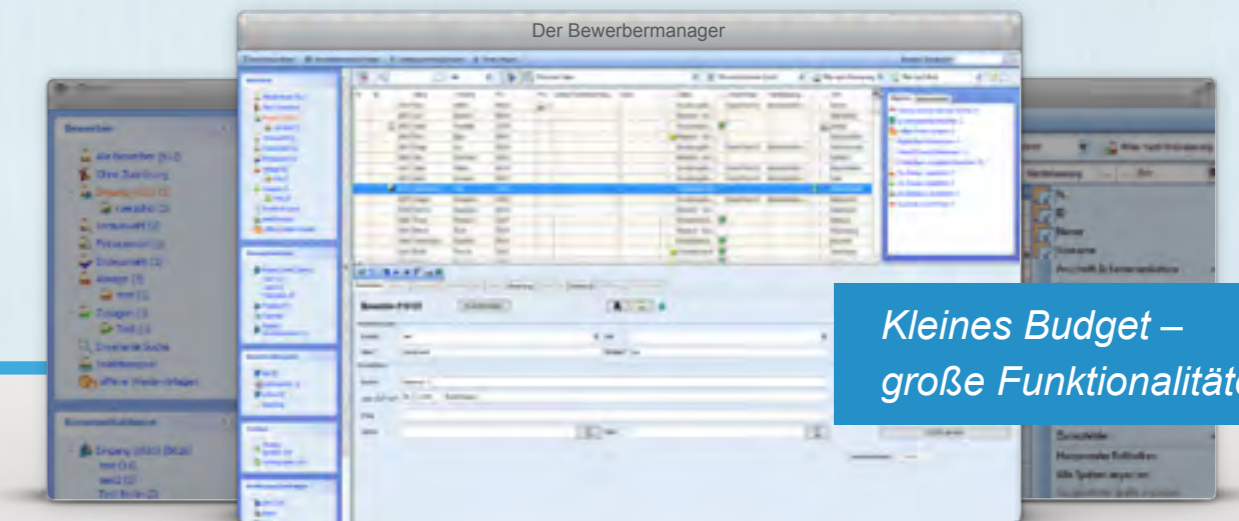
Der Bewerbermanager

Kleines Budget –
große Funktionalitäte

Bewerber
Alle Bewerber (51/2)
Ohne Zuordnung
Eingang (10/2) (1)
Unterlagen (3)
Personalrat (1)
Zusagen (3)
Erweiterte Suche
Bewerbungsunterlagen

Bewerber-ID 123